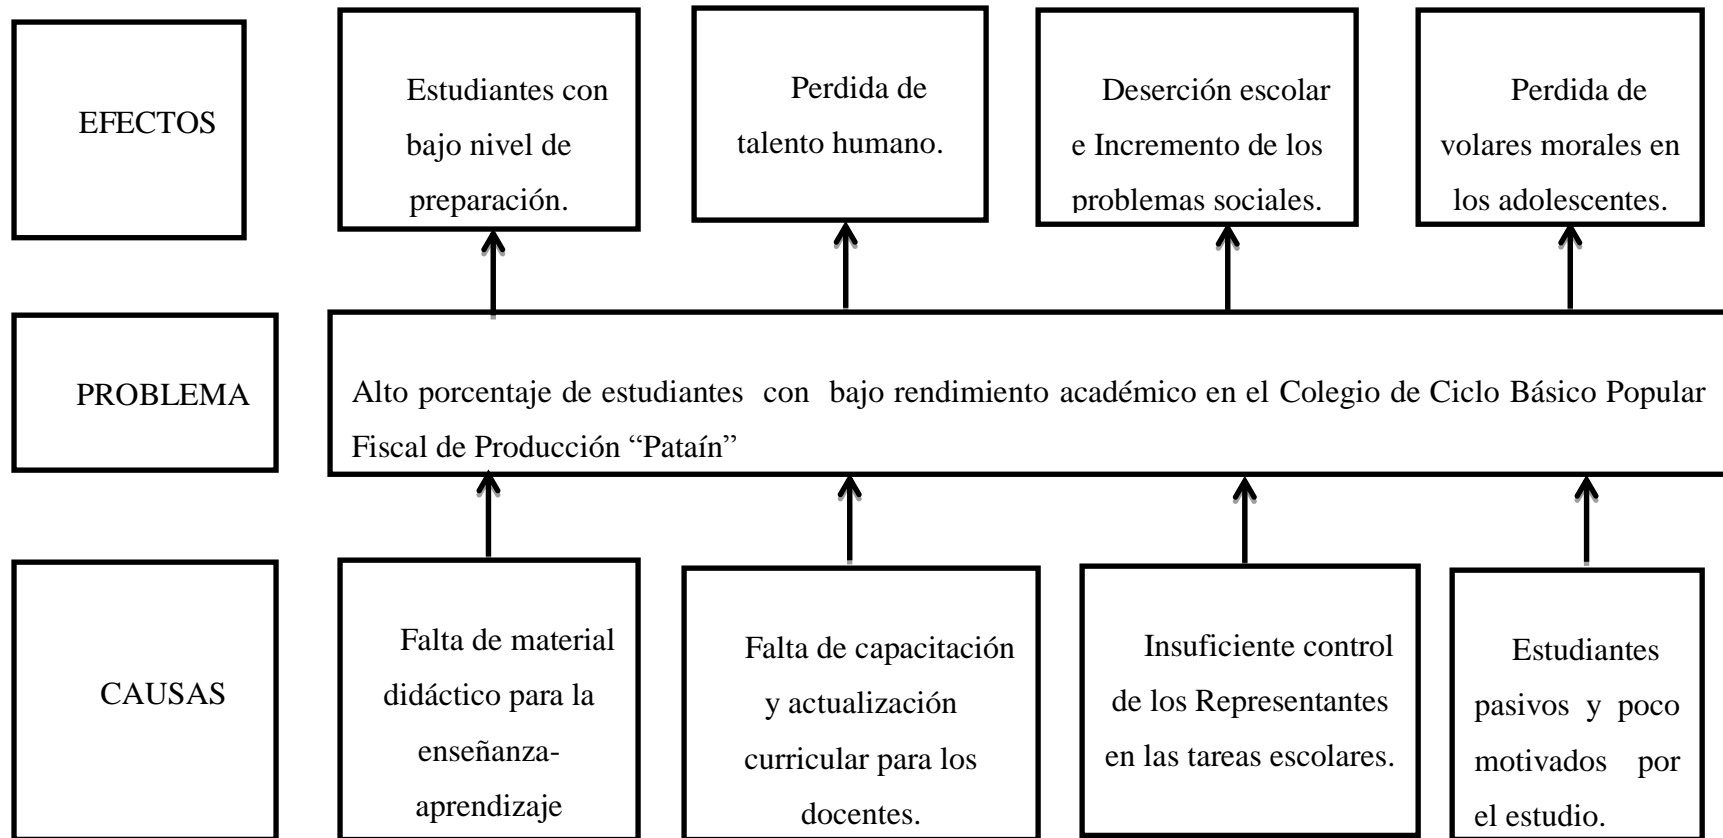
EFECTOS

Estudiantes con bajo nivel de preparación.

Perdida de talento humano.

Deserción escolar e Incremento de los problemas sociales.

Perdida de volares morales en los adolescentes.

PROBLEMA

Alto porcentaje de estudiantes con bajo rendimiento académico en el Colegio de Ciclo Básico Popular Fiscal de Producción "Pataín"

CAUSAS

Falta de material didáctico para la enseñanza-aprendizaje

Falta de capacitación y actualización curricular para los docentes.

Insuficiente control de los Representantes en las tareas escolares.

Estudiantes pasivos y poco motivados por el estudio.